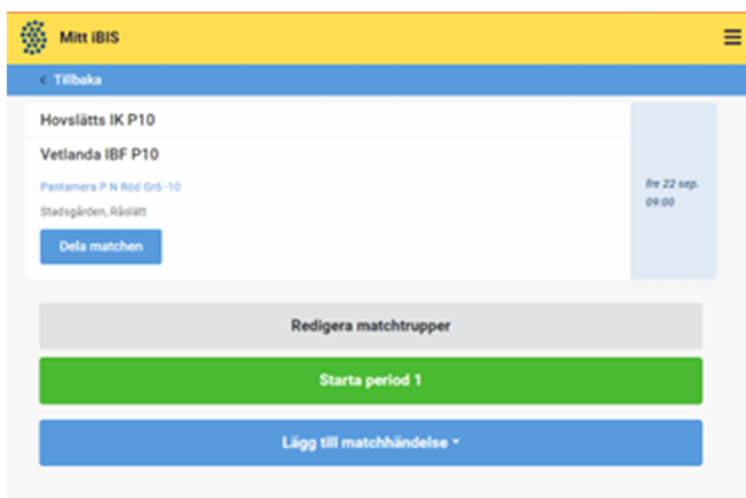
Mitt iBIS

‹ Tillbaka

Hovslätts IK P10

Vetlanda IBF P10

Pantamera P N Röd Grö -10

Stadsgården, Råslätt

Dela matchen

fre 22 sep.
09:00

Redigera matchtrupper

Starta period 1

Lägg till matchhändelse ▾